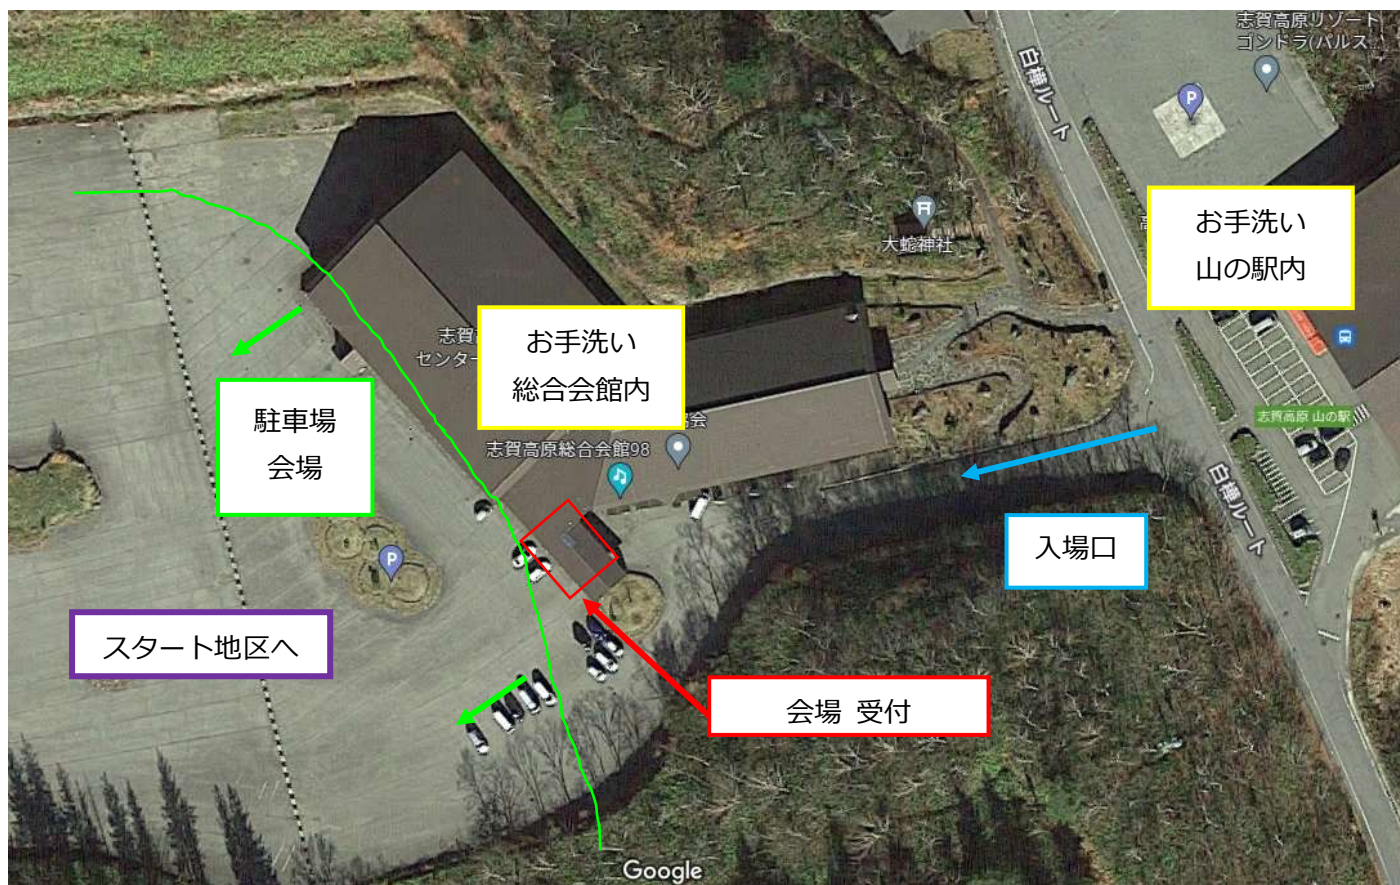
志賀高原リゾート
ゴンドラ(パルス

白樺ルート

お手洗い
山の駅内

大蛇神社

志賀
センタ

お手洗い
総合会館内

会

志賀高原総合会館98

駐車場
会場

志賀高原 山の駅

白樺ルート

入場口

スタート地区へ

会場 受付

Google